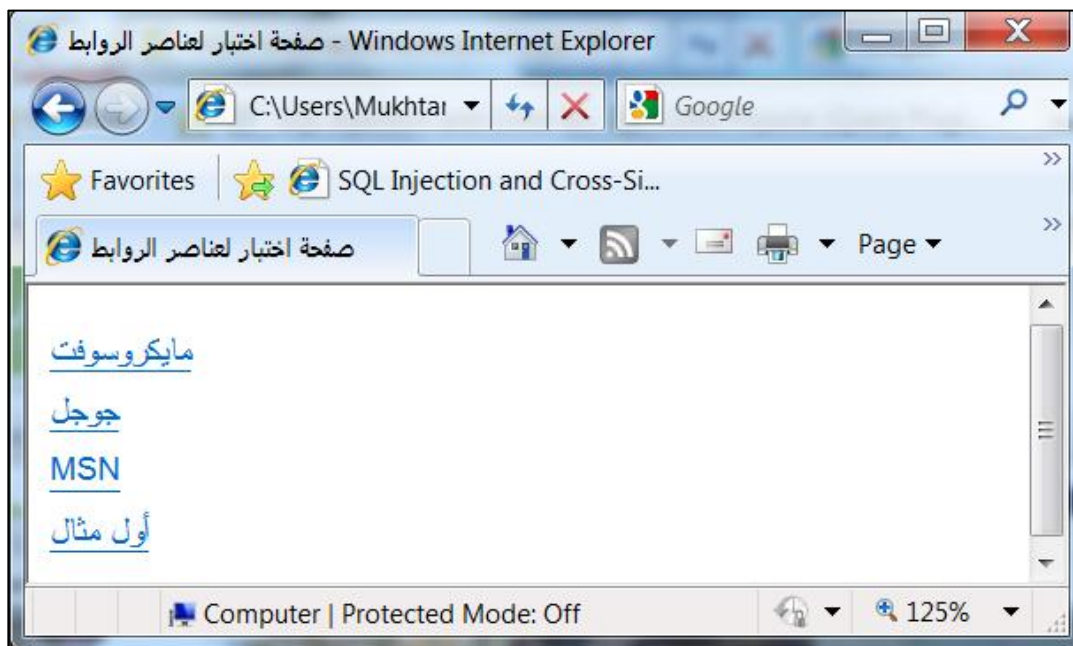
صفحة اختبار لعناصر الروابط - Windows Internet Explorer

C:\Users\Mukhtar

Google

Favorites

SQL Injection and Cross-Si...

صفحة اختبار لعناصر الروابط

Page

مايكروسوفت

جوجل

MSN

أول مثال

Computer | Protected Mode: Off

125%